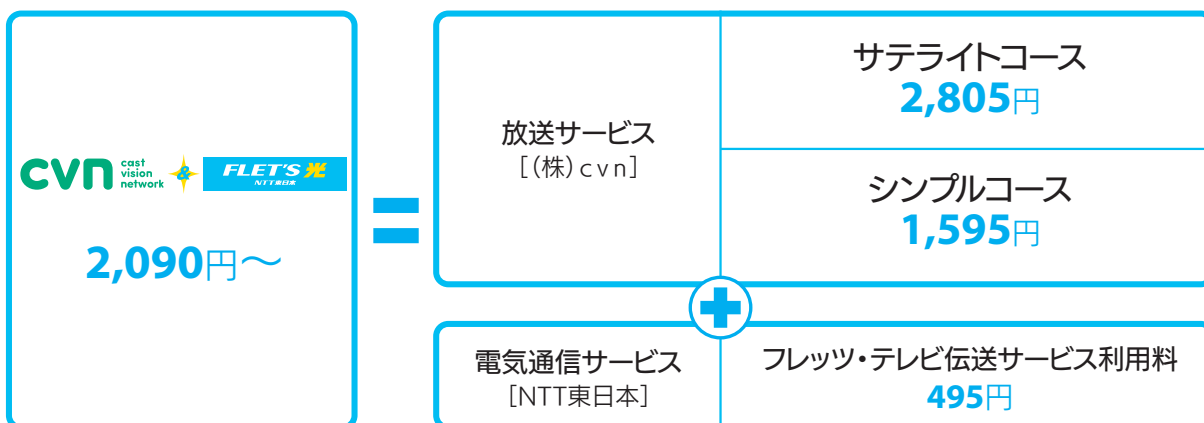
cvn cast vision network & FLET'S 光 NTT東日本

2,090円〜

=

放送サービス
［(株)cvn］

サテライトコース
2,805円

シンプルコース
1,595円

+

電気通信サービス
［NTT東日本］

フレッツ・テレビ伝送サービス利用料
495円